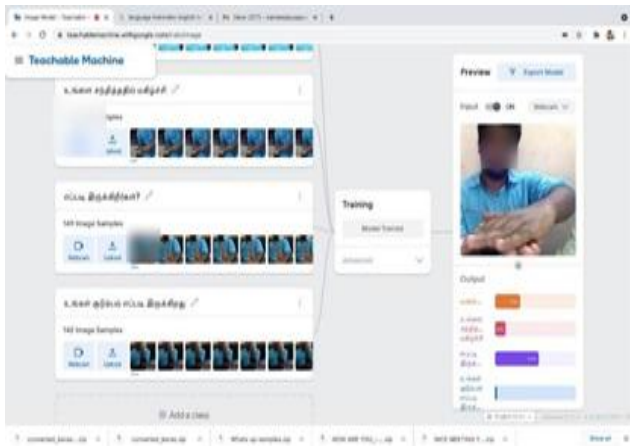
Teachable Machine

teachablemachine.withgoogle.com/train/image

உங்கள் சுத்தத்தை பகிருங்கள்

Samples

Upload

எப்படி இருக்கிறீர்கள்?

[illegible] Image Samples

Webcam

Upload

உங்கள் குடும்பம் எப்படி இருக்கிறது

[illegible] Image Samples

Webcam

Upload

Add a class

Training

Model Trained

Advanced

Preview

Export Model

Input

ON

Webcam

Output

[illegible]

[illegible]

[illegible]

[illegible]

Show all